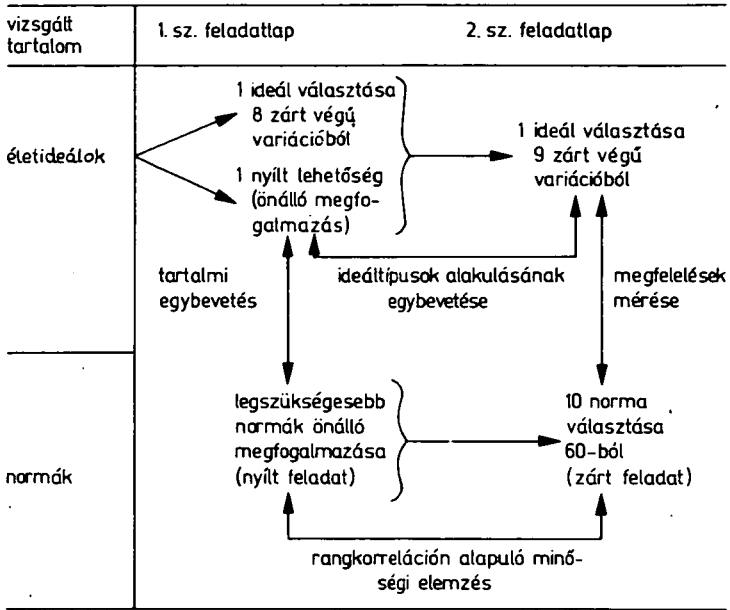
vizsgált tartalom

1. sz. feladatlap

2. sz. feladatlap

életideálok

1 ideál választása 8 zárt végű variációból

1 nyílt lehetőség (önálló megfogalmazás)

1 ideál választása 9 zárt végű variációból

tartalmi egybevetés

ideáltípusok alakulásának egybevetése

megfelelések mérése

normák

legszükségesebb normák önálló megfogalmazása (nyílt feladat)

10 norma választása 60-ból (zárt feladat)

rangkorreláción alapuló minőségi elemzés